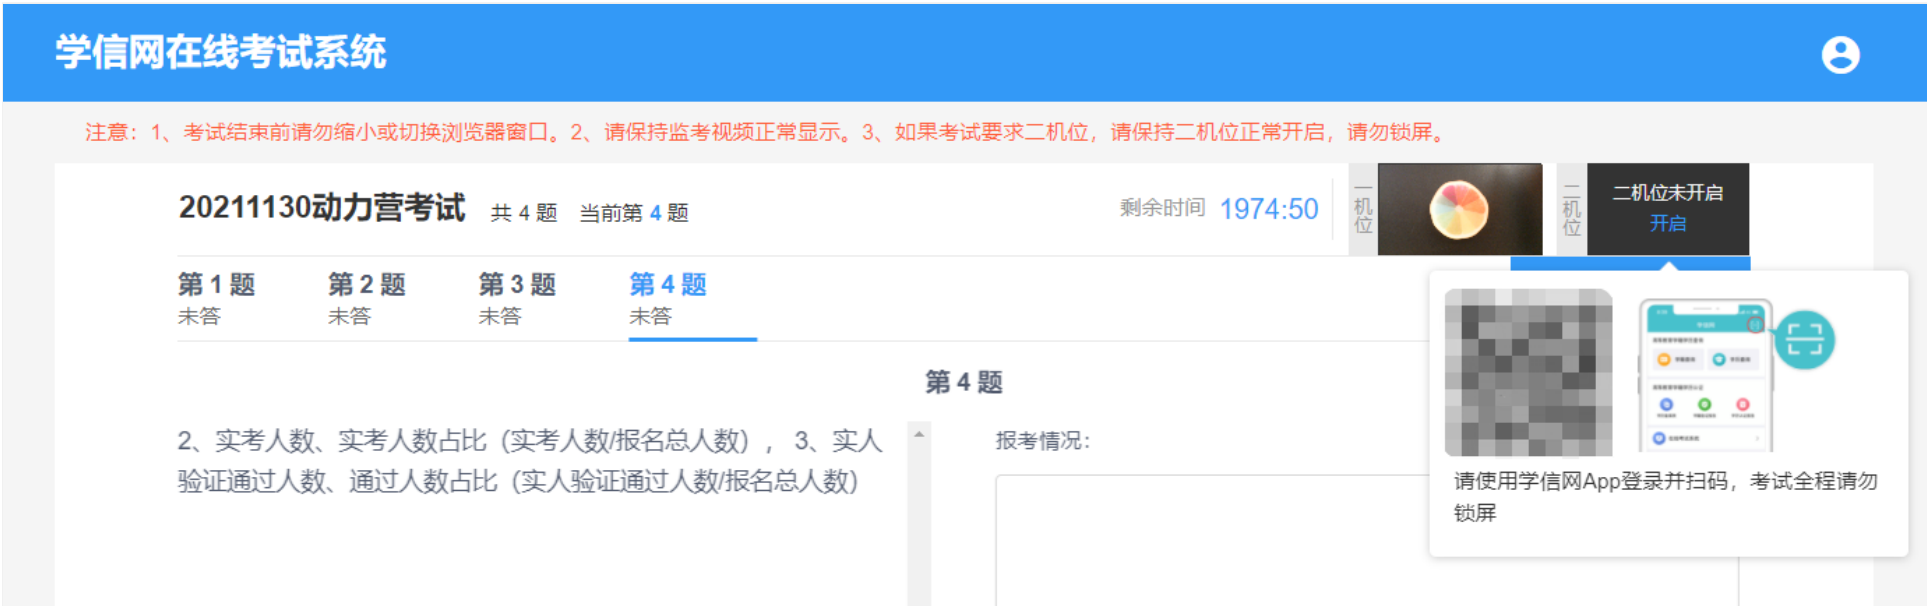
学信网在线考试系统

注意：1、考试结束前请勿缩小或切换浏览器窗口。2、请保持监考视频正常显示。3、如果考试要求二机位，请保持二机位正常开启，请勿锁屏。

20211130动力营考试 共 4 题 当前第 4 题

剩余时间 1974:50

一机位

二机位

二机位未开启
开启

第 1 题
未答

第 2 题
未答

第 3 题
未答

第 4 题
未答

第 4 题

2、实考人数、实考人数占比（实考人数/报名总人数），3、实人验证通过人数、通过人数占比（实人验证通过人数/报名总人数）

报考情况：

请使用学信网App登录并扫码，考试全程请勿锁屏